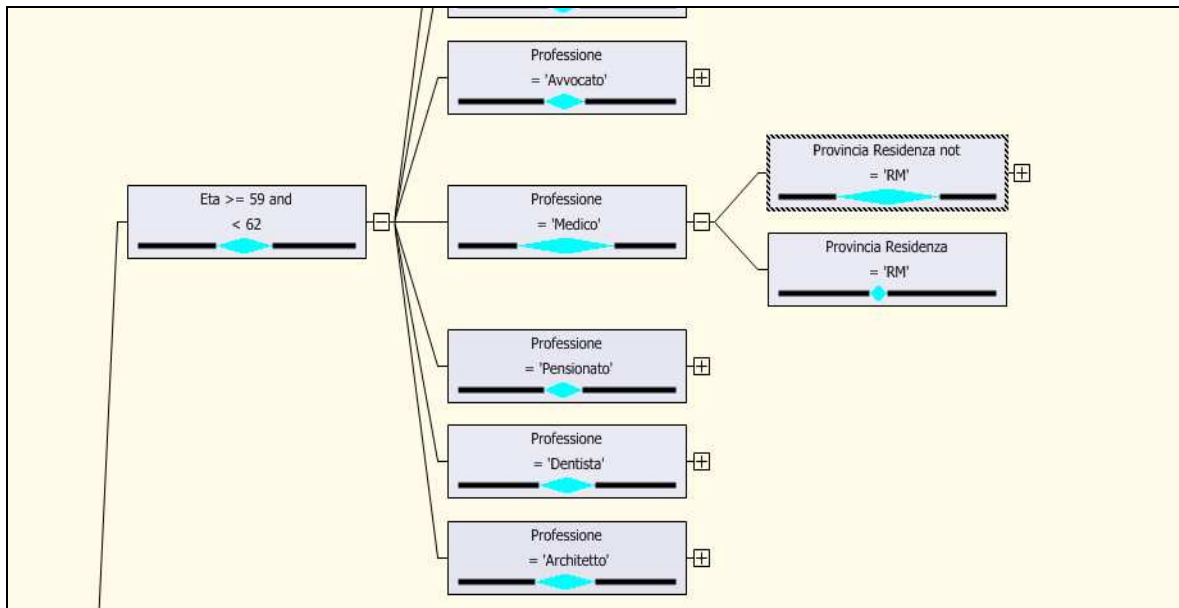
Professione
= 'Avvocato'

Eta >= 59 and
< 62

Professione
= 'Medico'

Provincia Residenza not
= 'RM'

Provincia Residenza
= 'RM'

Professione
= 'Pensionato'

Professione
= 'Dentista'

Professione
= 'Architetto'